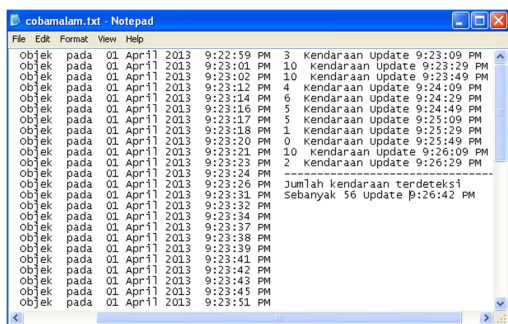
cobamalam.txt - Notepad

File Edit Format View Help

Objek pada 01 April 2013 9:22:59 PM
Objek pada 01 April 2013 9:23:01 PM
Objek pada 01 April 2013 9:23:02 PM
Objek pada 01 April 2013 9:23:12 PM
Objek pada 01 April 2013 9:23:14 PM
Objek pada 01 April 2013 9:23:16 PM
Objek pada 01 April 2013 9:23:17 PM
Objek pada 01 April 2013 9:23:18 PM
Objek pada 01 April 2013 9:23:20 PM
Objek pada 01 April 2013 9:23:21 PM
Objek pada 01 April 2013 9:23:23 PM
Objek pada 01 April 2013 9:23:24 PM
Objek pada 01 April 2013 9:23:26 PM
Objek pada 01 April 2013 9:23:31 PM
Objek pada 01 April 2013 9:23:32 PM
Objek pada 01 April 2013 9:23:34 PM
Objek pada 01 April 2013 9:23:37 PM
Objek pada 01 April 2013 9:23:38 PM
Objek pada 01 April 2013 9:23:39 PM
Objek pada 01 April 2013 9:23:41 PM
Objek pada 01 April 2013 9:23:42 PM
Objek pada 01 April 2013 9:23:43 PM
Objek pada 01 April 2013 9:23:45 PM
Objek pada 01 April 2013 9:23:51 PM

3 Kendaraan Update 9:23:09 PM
10 Kendaraan Update 9:23:29 PM
10 Kendaraan Update 9:23:49 PM
4 Kendaraan Update 9:24:09 PM
6 Kendaraan Update 9:24:29 PM
5 Kendaraan Update 9:24:49 PM
5 Kendaraan Update 9:25:09 PM
1 Kendaraan Update 9:25:29 PM
0 Kendaraan Update 9:25:49 PM
10 Kendaraan Update 9:26:09 PM
2 Kendaraan Update 9:26:29 PM
------------------------------
Jumlah kendaraan terdeteksi
Sebanyak 56 Update 9:26:42 PM